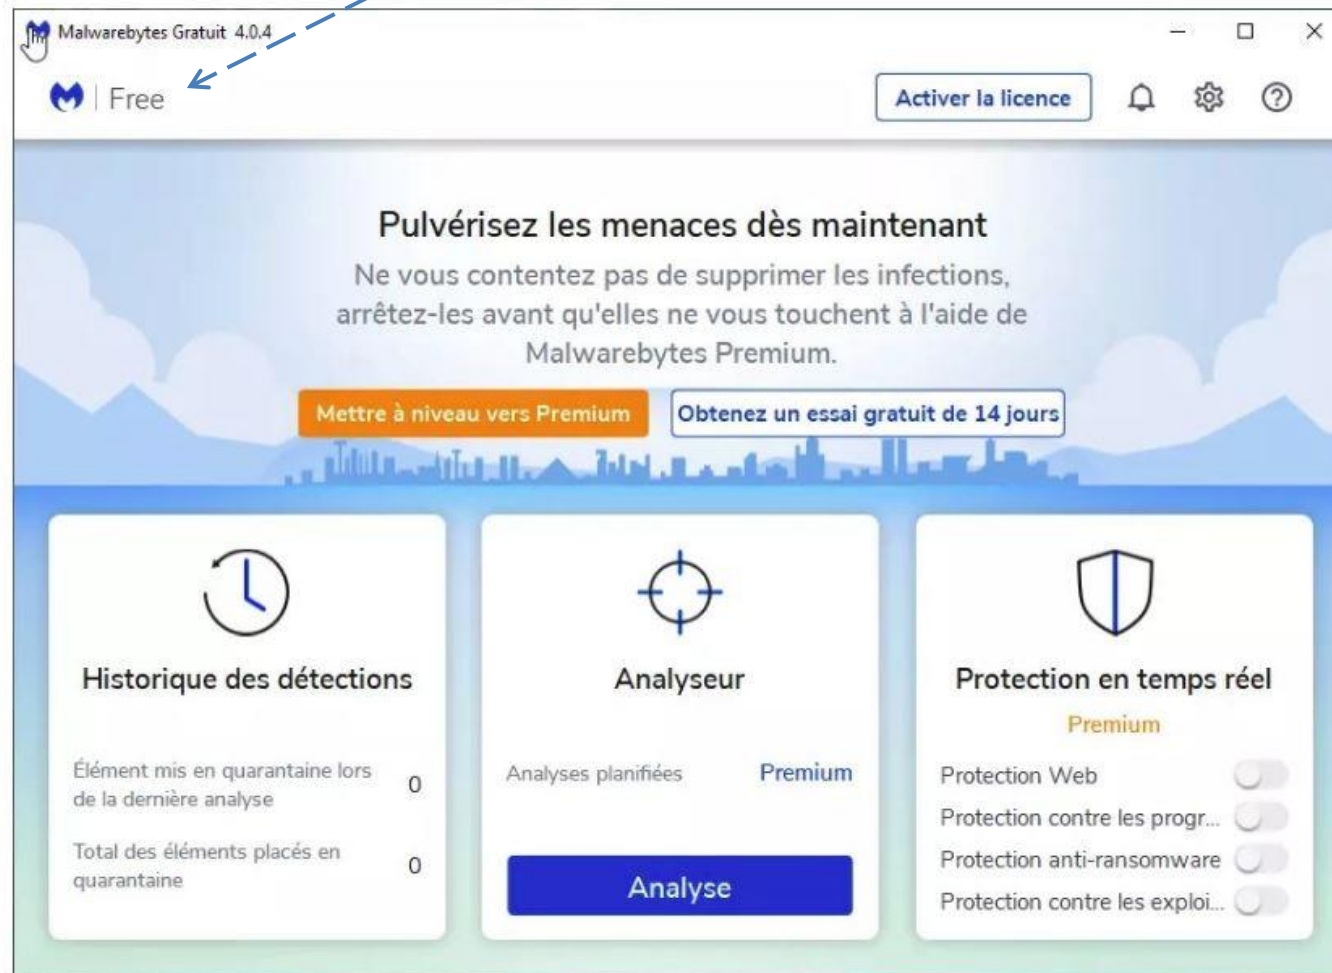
Malwarebytes Gratuit 4.0.4

Free

Activer la licence

Pulvérisez les menaces dès maintenant

Ne vous contentez pas de supprimer les infections, arrêtez-les avant qu'elles ne vous touchent à l'aide de Malwarebytes Premium.

Mettre à niveau vers Premium

Obtenez un essai gratuit de 14 jours

Historique des détections

Élément mis en quarantaine lors de la dernière analyse 0

Total des éléments placés en quarantaine 0

Analyseur

Analyses planifiées Premium

Analyse

Protection en temps réel

Premium

Protection Web

Protection contre les progr...

Protection anti-ransomware

Protection contre les exploi...